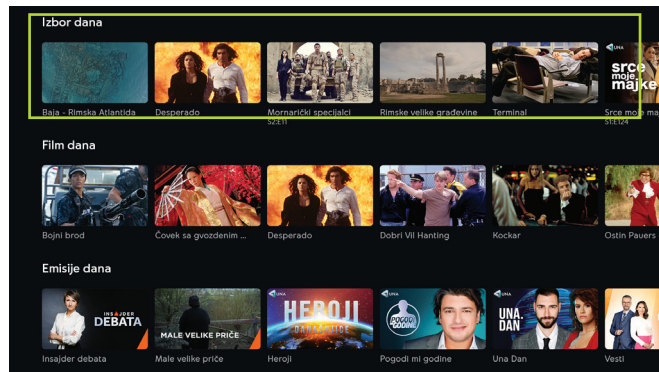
Izbor dana

Baja - Rimska Atlantida

Desperado

Mornarički specijalci
S2:E11

Rimske velike građevine

Terminal

UNA
srce moje majke
Srce moje maj
S1:E124

Film dana

Bojni brod

Čovek sa gvozdenim

Desperado

Dobri Vil Hanting

Kockar

Ostin Pauers

Emisije dana

INSAJDER DEBATA
Insajder debata

MALE VELIKE PRIČE
Male velike priče

UNA
HEROJI
Heroji

UNA
POGODI MI GODINE
Pogodi mi godine

UNA
UNA DAN
Una Dan

Vesti